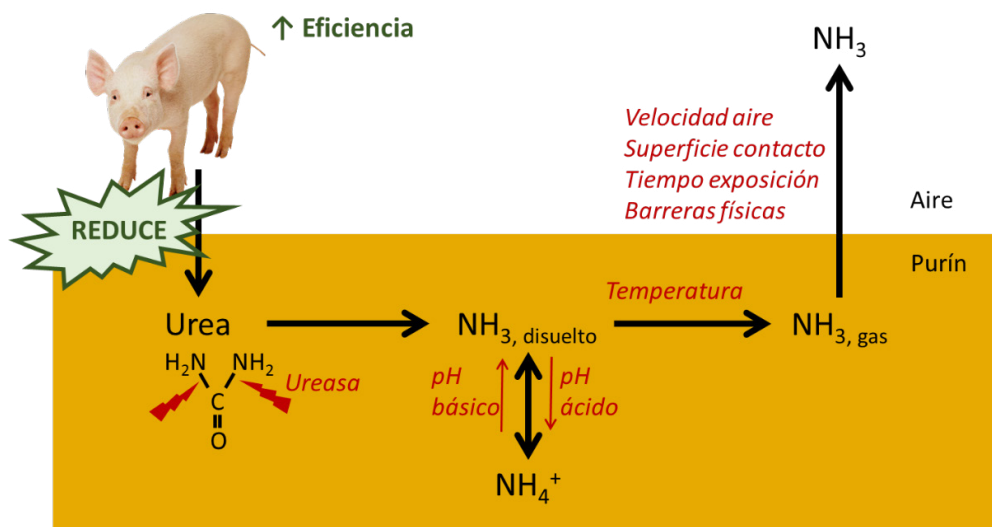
↑ Eficiencia

$NH_3$

Velocidad aire
Superficie contacto
Tiempo exposición
Barreras físicas

Aire

REDUCE

Purín

Temperatura

Urea

$NH_{3,\ disuelto}$

$NH_{3,\ gas}$

$H_2N$ $NH_2$
C
O

Ureasa

pH básico

pH ácido

$NH_4^+$